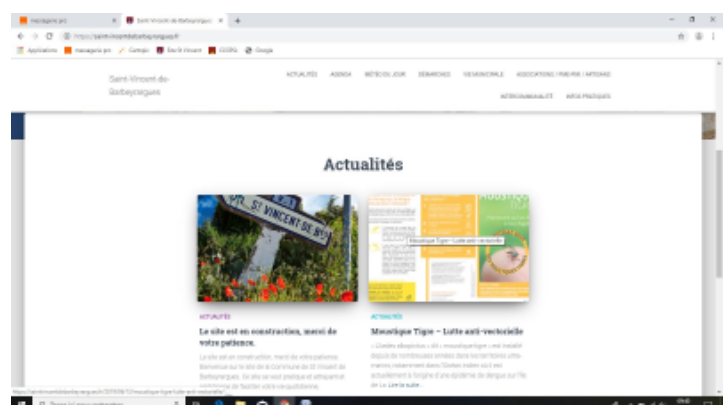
Saint-Vincent-de-Barbeyrargues

ACTUALITÉS AGENDA MÉTÉO DU JOUR DÉMARCHES VIE MUNICIPALE ASSOCIATIONS / PME-PMI / ARTISANS INTERCOMMUNALITÉ INFOS PRATIQUES

Actualités

St VINCENT DE B

Moustique Tigre – Lutte anti-vectorielle

ACTUALITÉS
Le site est en construction, merci de votre patience.
Le site est en construction, merci de votre patience. Bienvenue sur le site de la Commune de St Vincent de Barbeyrargues. Ce site se veut pratique et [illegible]

ACTUALITÉS
Moustique Tigre – Lutte anti-vectorielle
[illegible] Lire la suite...

https://saint-vincentdebarbeyrargues.fr/2019/06/13/moustique-tigre-lutte-anti-vectorielle/